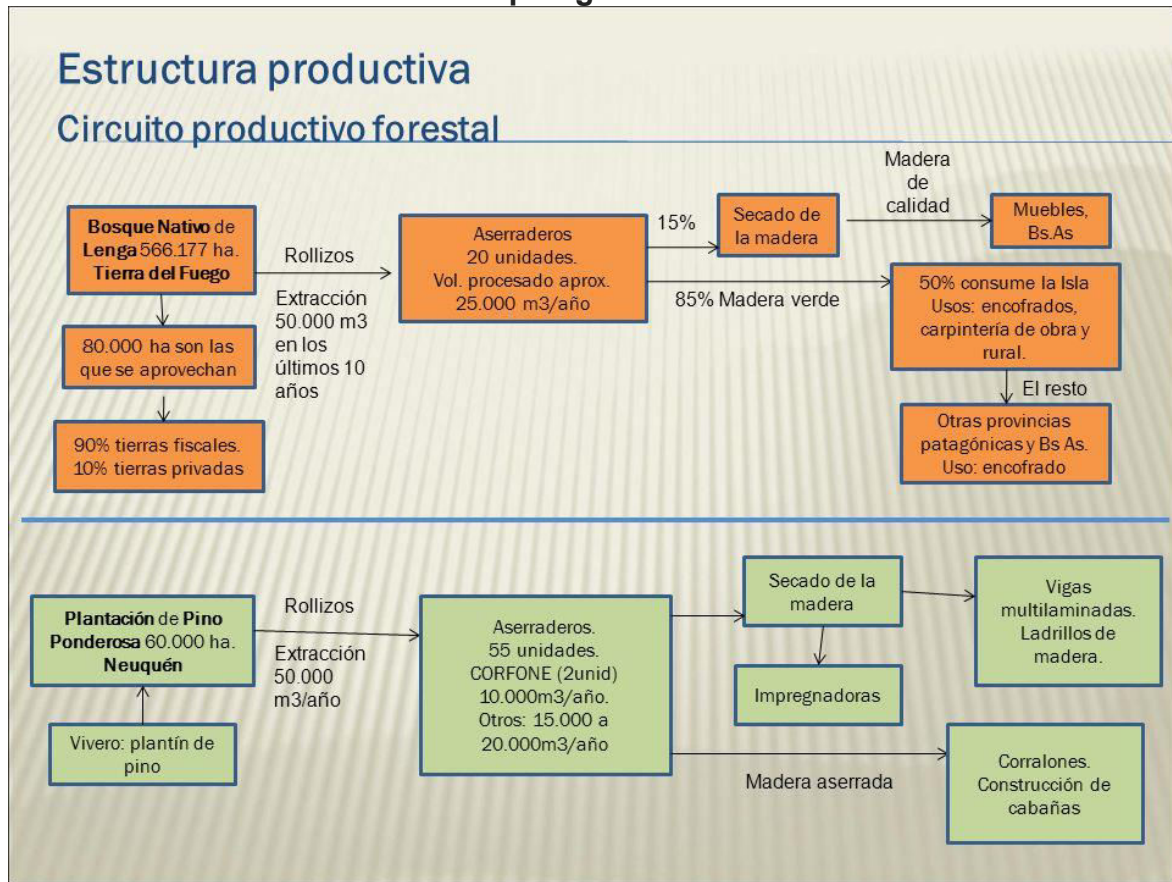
Estructura productiva
Circuito productivo forestal

Bosque Nativo de Lenga 566.177 ha. Tierra del Fuego

Rollizos

Extracción 50.000 m3 en los últimos 10 años

Aserraderos
20 unidades.
Vol. procesado aprox.
25.000 m3/año

15%

Secado de la madera

Madera de calidad

Muebles, Bs.As

85% Madera verde

50% consume la Isla
Usos: encofrados, carpintería de obra y rural.

El resto

Otras provincias patagónicas y Bs As.
Uso: encofrado

80.000 ha son las que se aprovechan

90% tierras fiscales.
10% tierras privadas

Plantación de Pino Ponderosa 60.000 ha. Neuquén

Rollizos

Extracción 50.000 m3/año

Vivero: plantín de pino

Aserraderos.
55 unidades.
CORFONE (2unid) 10.000m3/año.
Otros: 15.000 a 20.000m3/año

Secado de la madera

Vigas multilaminadas.
Ladrillos de madera.

Impregnadoras

Madera aserrada

Corralones.
Construcción de cabañas